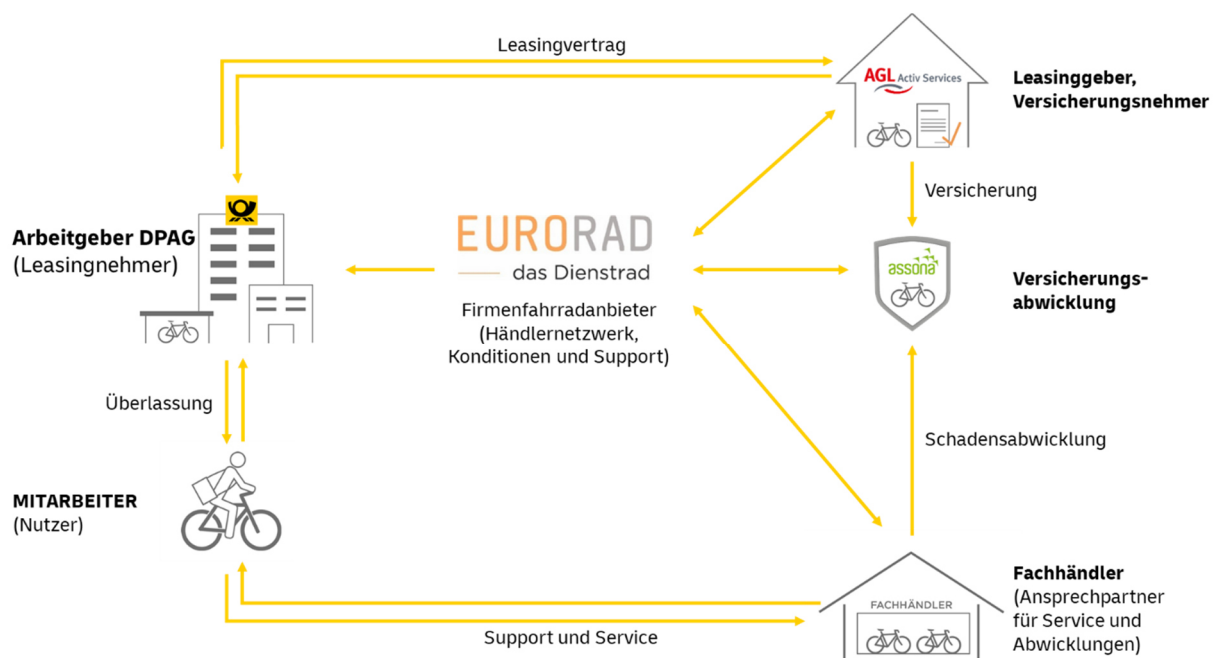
Leasingvertrag

AGL Activ Services

Leasinggeber, Versicherungsnehmer

Versicherung

Arbeitgeber DPAG
(Leasingnehmer)

EURORAD
das Dienstrad

Firmenfahrradanbieter
(Händlernetzwerk, Konditionen und Support)

assona

Versicherungsabwicklung

Überlassung

Schadensabwicklung

MITARBEITER
(Nutzer)

Fachhändler
(Ansprechpartner für Service und Abwicklungen)

FACHHÄNDLER

Support und Service